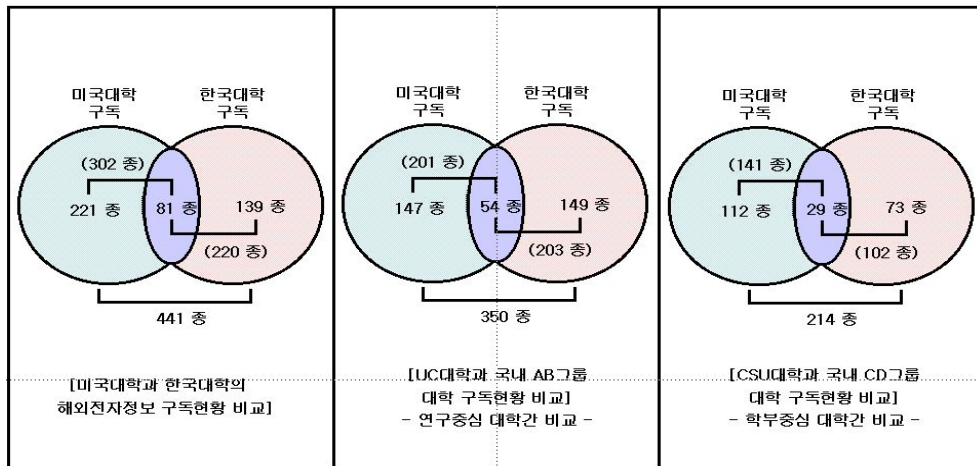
미국대학 구독

한국대학 구독

(302 종)

221 종

81 종

139 종

(220 종)

441 종

[미국대학과 한국대학의 해외전자정보 구독현황 비교]

미국대학 구독

한국대학 구독

(201 종)

147 종

54 종

149 종

(203 종)

350 종

[UC대학과 국내 AB그룹 대학 구독현황 비교]
- 연구중심 대학간 비교 -

미국대학 구독

한국대학 구독

(141 종)

112 종

29 종

73 종

(102 종)

214 종

[CSU대학과 국내 CD그룹 대학 구독현황 비교]
- 학부중심 대학간 비교 -